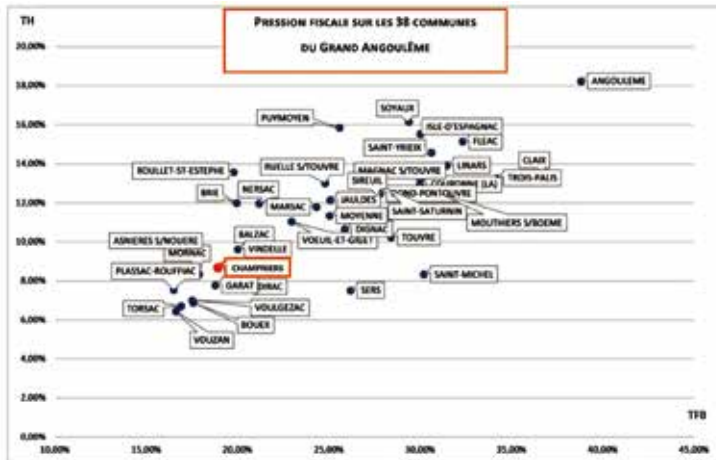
TH

PRESSION FISCALE SUR LES 38 COMMUNES DU GRAND ANGOULÊME

20,00%
18,00%
16,00%
14,00%
12,00%
10,00%
8,00%
6,00%
4,00%
2,00%
0,00%

ANGOULEME
SOYAUX
PUYMOYEN
ISLE-D'ESPAGNAC
FLEAC
SAINT-YRIEIX
ROULLET-ST-ESTEPHE
RUELLE S/TOUVRE
LINARS
CLAIX
MAGNAC S/TOUVRE
SIREUIL
COURONNE (LA)
TROIS-PALIS
BRIE
NERSAC
JAULDES
GOND-PONTOUVRE
MARSAC
MOYENNE
SAINT-SATURNIN
MOUTHIERS S/BOEME
DIGNAC
BALZAC
VOEUIL-ET-GIGET
TOUVRE
ASNIERES S/NOUERE
VINDELLE
MORNAC
PLASSAC-ROUFFIAC
CHAMPNIERS
SAINT-MICHEL
GARAT
DIRAC
SERS
TORSAC
VOULGEZAC
BOUEX
VOUZAN

TFB
10,00%
15,00%
20,00%
25,00%
30,00%
35,00%
40,00%
45,00%